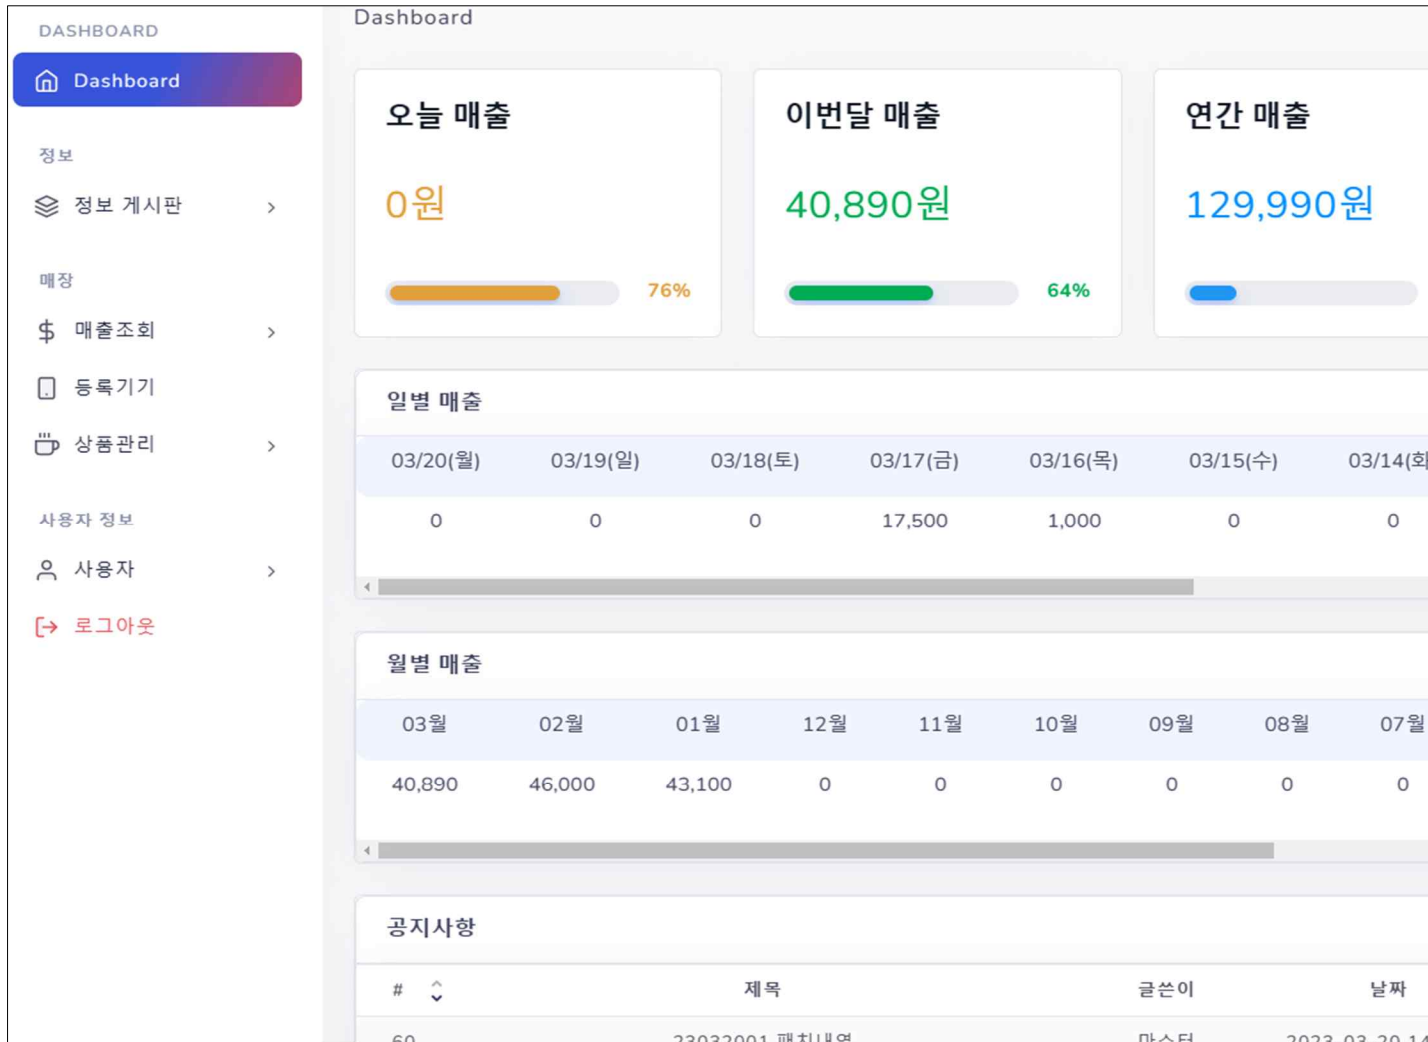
DASHBOARD

Dashboard

정보

정보 게시판

매장

매출조회

등록기기

상품관리

사용자 정보

사용자

로그아웃

Dashboard

오늘 매출

0원

76%

이번달 매출

40,890원

64%

연간 매출

129,990원

일별 매출

| 03/20(월) | 03/19(일) | 03/18(토) | 03/17(금) | 03/16(목) | 03/15(수) | 03/14(화 |
|---|---|---|---|---|---|---|
| 0 | 0 | 0 | 17,500 | 1,000 | 0 | 0 |

월별 매출

| 03월 | 02월 | 01월 | 12월 | 11월 | 10월 | 09월 | 08월 | 07월 |
|---|---|---|---|---|---|---|---|---|
| 40,890 | 46,000 | 43,100 | 0 | 0 | 0 | 0 | 0 | 0 |

공지사항

| # | 제목 | 글쓴이 | 날짜 |
|---|---|---|---|
| 60 | 23032001 패치내역 | 마스터 | 2023-03-20 1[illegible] |